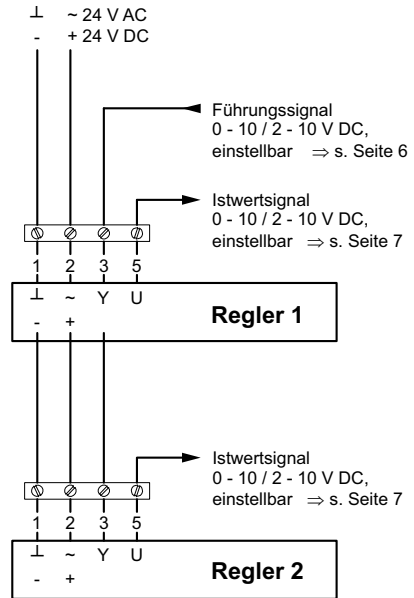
⊥ ~ 24 V AC
- + 24 V DC

Führungssignal
0 - 10 / 2 - 10 V DC,
einstellbar ⇒ s. Seite 6

Istwertsignal
0 - 10 / 2 - 10 V DC,
einstellbar ⇒ s. Seite 7

1 2 3 5
⊥ ~ Y U
- +
Regler 1

Istwertsignal
0 - 10 / 2 - 10 V DC,
einstellbar ⇒ s. Seite 7

1 2 3 5
⊥ ~ Y U
- +
Regler 2